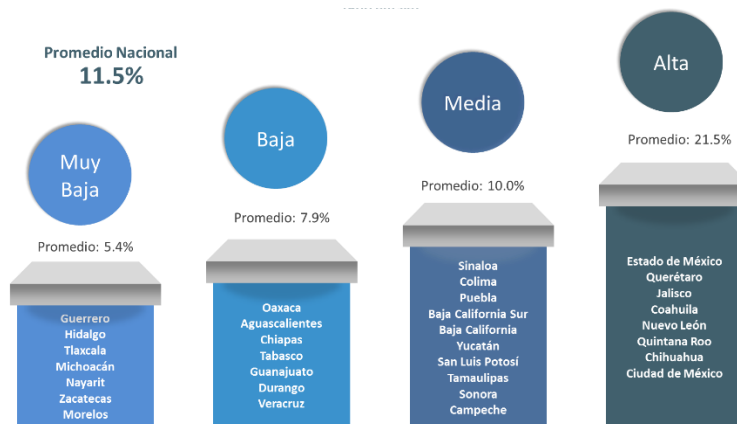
Promedio Nacional
11.5%

Muy Baja

Promedio: 5.4%

Guerrero
Hidalgo
Tlaxcala
Michoacán
Nayarit
Zacatecas
Morelos

Baja

Promedio: 7.9%

Oaxaca
Aguascalientes
Chiapas
Tabasco
Guanajuato
Durango
Veracruz

Media

Promedio: 10.0%

Sinaloa
Colima
Puebla
Baja California Sur
Baja California
Yucatán
San Luis Potosí
Tamaulipas
Sonora
Campeche

Alta

Promedio: 21.5%

Estado de México
Querétaro
Jalisco
Coahuila
Nuevo León
Quintana Roo
Chihuahua
Ciudad de México